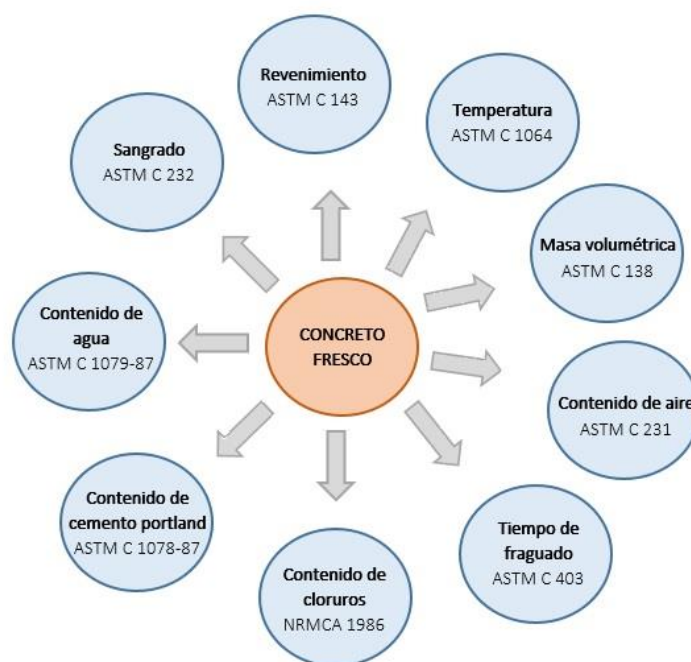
CONCRETO FRESCO

Revenimiento
ASTM C 143

Temperatura
ASTM C 1064

Masa volumétrica
ASTM C 138

Contenido de aire
ASTM C 231

Tiempo de fraguado
ASTM C 403

Contenido de cloruros
NRMCA 1986

Contenido de cemento portland
ASTM C 1078-87

Contenido de agua
ASTM C 1079-87

Sangrado
ASTM C 232